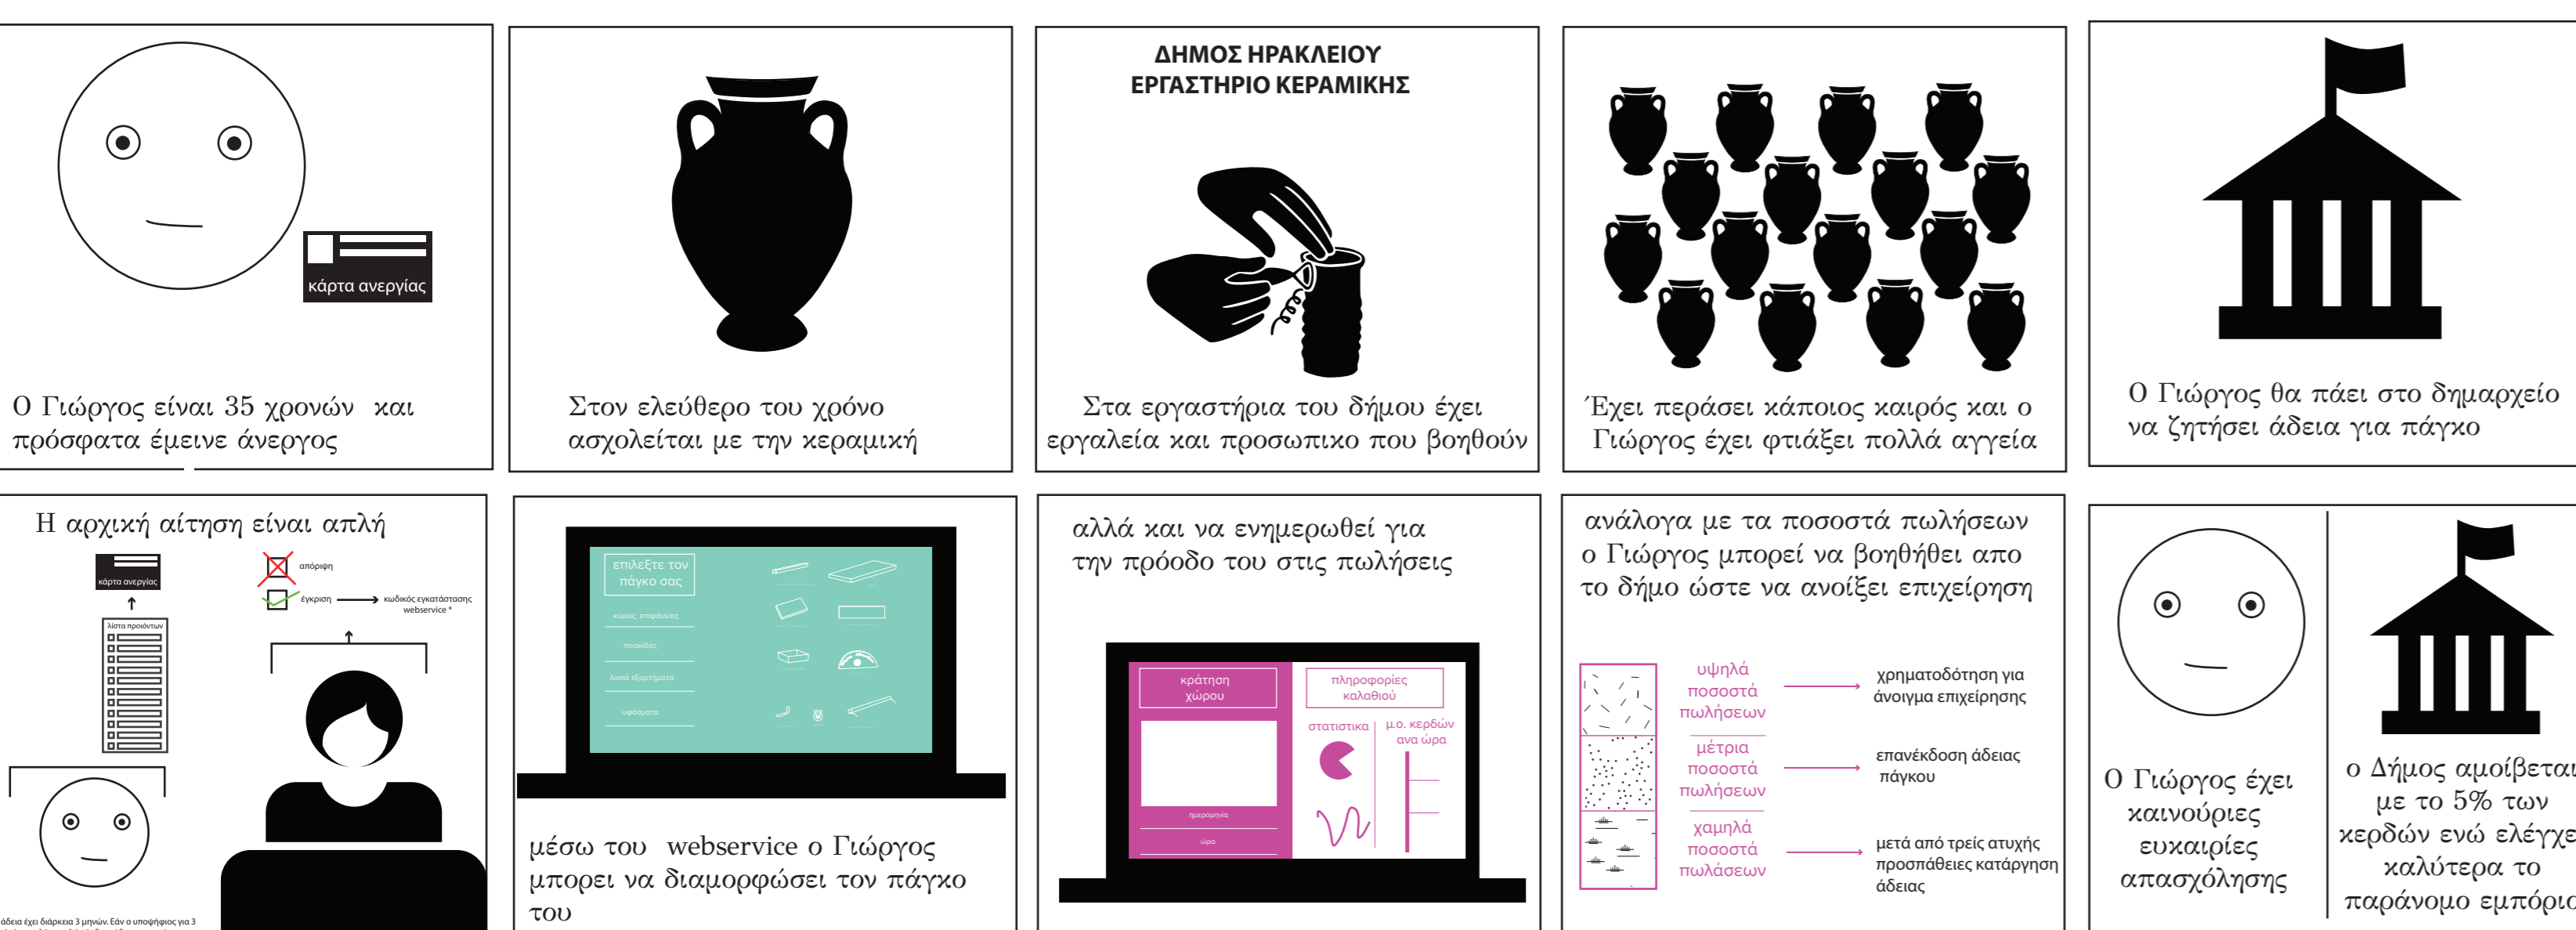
κάρτα ανεργίας

Ο Γιώργος είναι 35 χρονών και πρόσφατα έμεινε άνεργος

Στον ελεύθερο του χρόνο ασχολείται με την κεραμική

ΔΗΜΟΣ ΗΡΑΚΛΕΙΟΥ
ΕΡΓΑΣΤΗΡΙΟ ΚΕΡΑΜΙΚΗΣ

Στα εργαστήρια του δήμου έχει εργαλεία και προσωπικο που βοηθούν

Έχει περάσει κάποιος καιρός και ο Γιώργος έχει φτιάξει πολλά αγγεία

Ο Γιώργος θα πάει στο δημαρχείο να ζητήσει άδεια για πάγκο

Η αρχική αίτηση είναι απλή

κάρτα ανεργίας

λίστα προιόντων

απόριψη

έγκριση → κωδικός εγκατάστασης webservice *

άδεια έχει διάρκεια 3 μηνών. Εάν ο υποψήφιος για 3 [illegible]

επιλέξτε τον πάγκο σας

κύριες επιφάνειες

πινακίδες

λοιπά εξαρτήματα

υφάσματα

μέσω του webservice ο Γιώργος μπορει να διαμορφώσει τον πάγκο του

αλλά και να ενημερωθεί για την πρόοδο του στις πωλήσεις

κράτηση χώρου

ημερομηνία

ώρα

πληροφορίες καλαθιού

στατιστικα

μ.ο. κερδών ανα ώρα

ανάλογα με τα ποσοστά πωλήσεων ο Γιώργος μπορεί να βοηθήθει απο το δήμο ώστε να ανοίξει επιχείρηση

υψηλά ποσοστά πωλήσεων → χρηματοδότηση για άνοιγμα επιχείρησης

μέτρια ποσοστά πωλήσεων → επανέκδοση άδειας πάγκου

χαμηλά ποσοστά πωλάσεων → μετά από τρείς ατυχής προσπάθειες κατάργηση άδειας

Ο Γιώργος έχει καινούριες ευκαιρίες απασχόλησης

ο Δήμος αμοίβεται με το 5% των κερδών ενώ ελέγχε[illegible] καλύτερα το παράνομο εμπόριο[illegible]